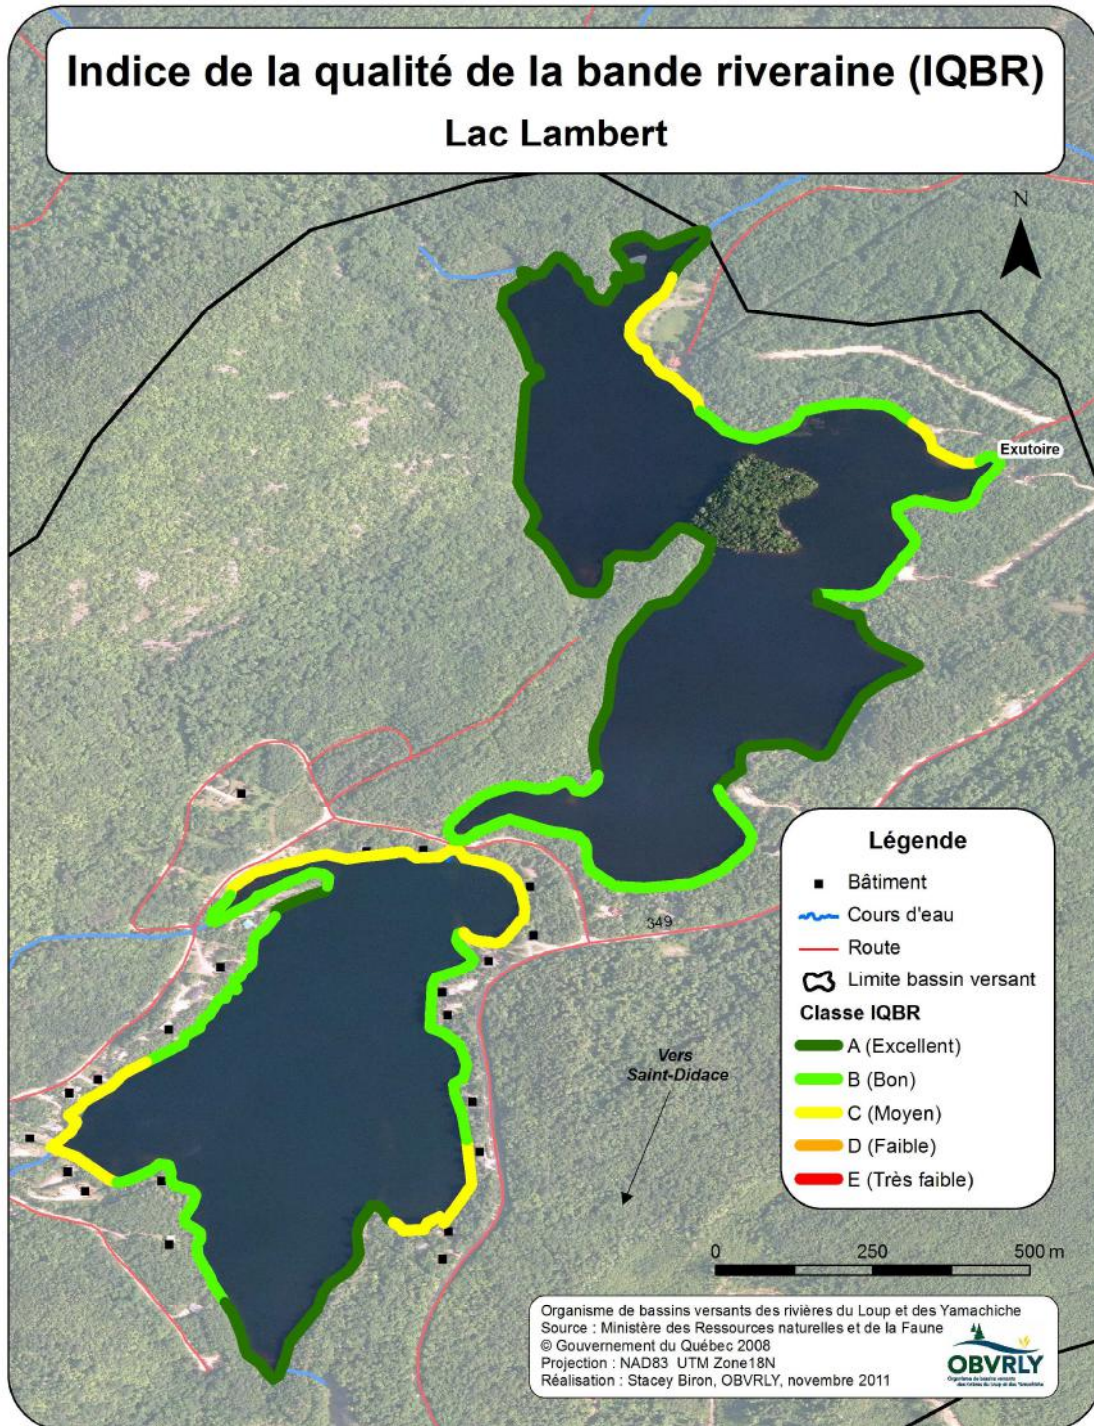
Indice de la qualité de la bande riveraine (IQBR)
Lac Lambert

N

Exutoire

349

Vers
Saint-Didace

Légende
Bâtiment
Cours d'eau
Route
Limite bassin versant
Classe IQBR
A (Excellent)
B (Bon)
C (Moyen)
D (Faible)
E (Très faible)

0 250 500 m

Organisme de bassins versants des rivières du Loup et des Yamachiche
Source : Ministère des Ressources naturelles et de la Faune
© Gouvernement du Québec 2008
Projection : NAD83 UTM Zone18N
Réalisation : Stacey Biron, OBVRLY, novembre 2011

OBVRLY
Organisme de bassins versants des rivières du Loup et des Yamachiche